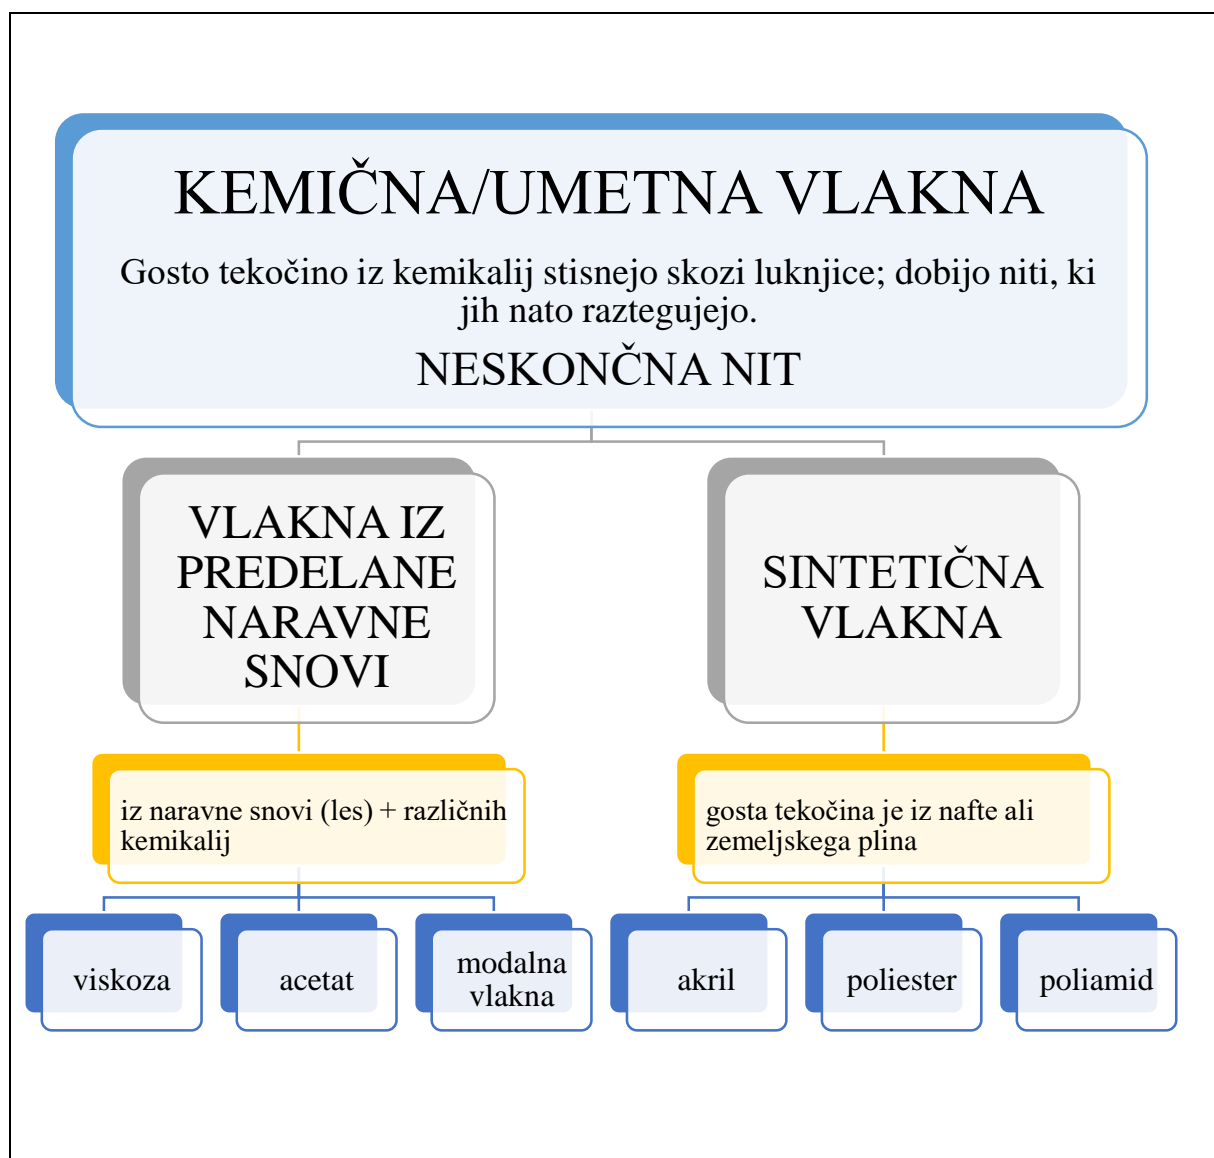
KEMIČNA/UMETNA VLAKNA

Gosto tekočino iz kemikalij stisnejo skozi luknjice; dobijo niti, ki jih nato raztegujejo.

NESKONČNA NIT

VLAKNA IZ PREDELANE NARAVNE SNOVI

SINTETIČNA VLAKNA

iz naravne snovi (les) + različnih kemikalij

gosta tekočina je iz nafte ali zemeljskega plina

viskoza

acetat

modalna vlakna

akril

poliester

poliamid